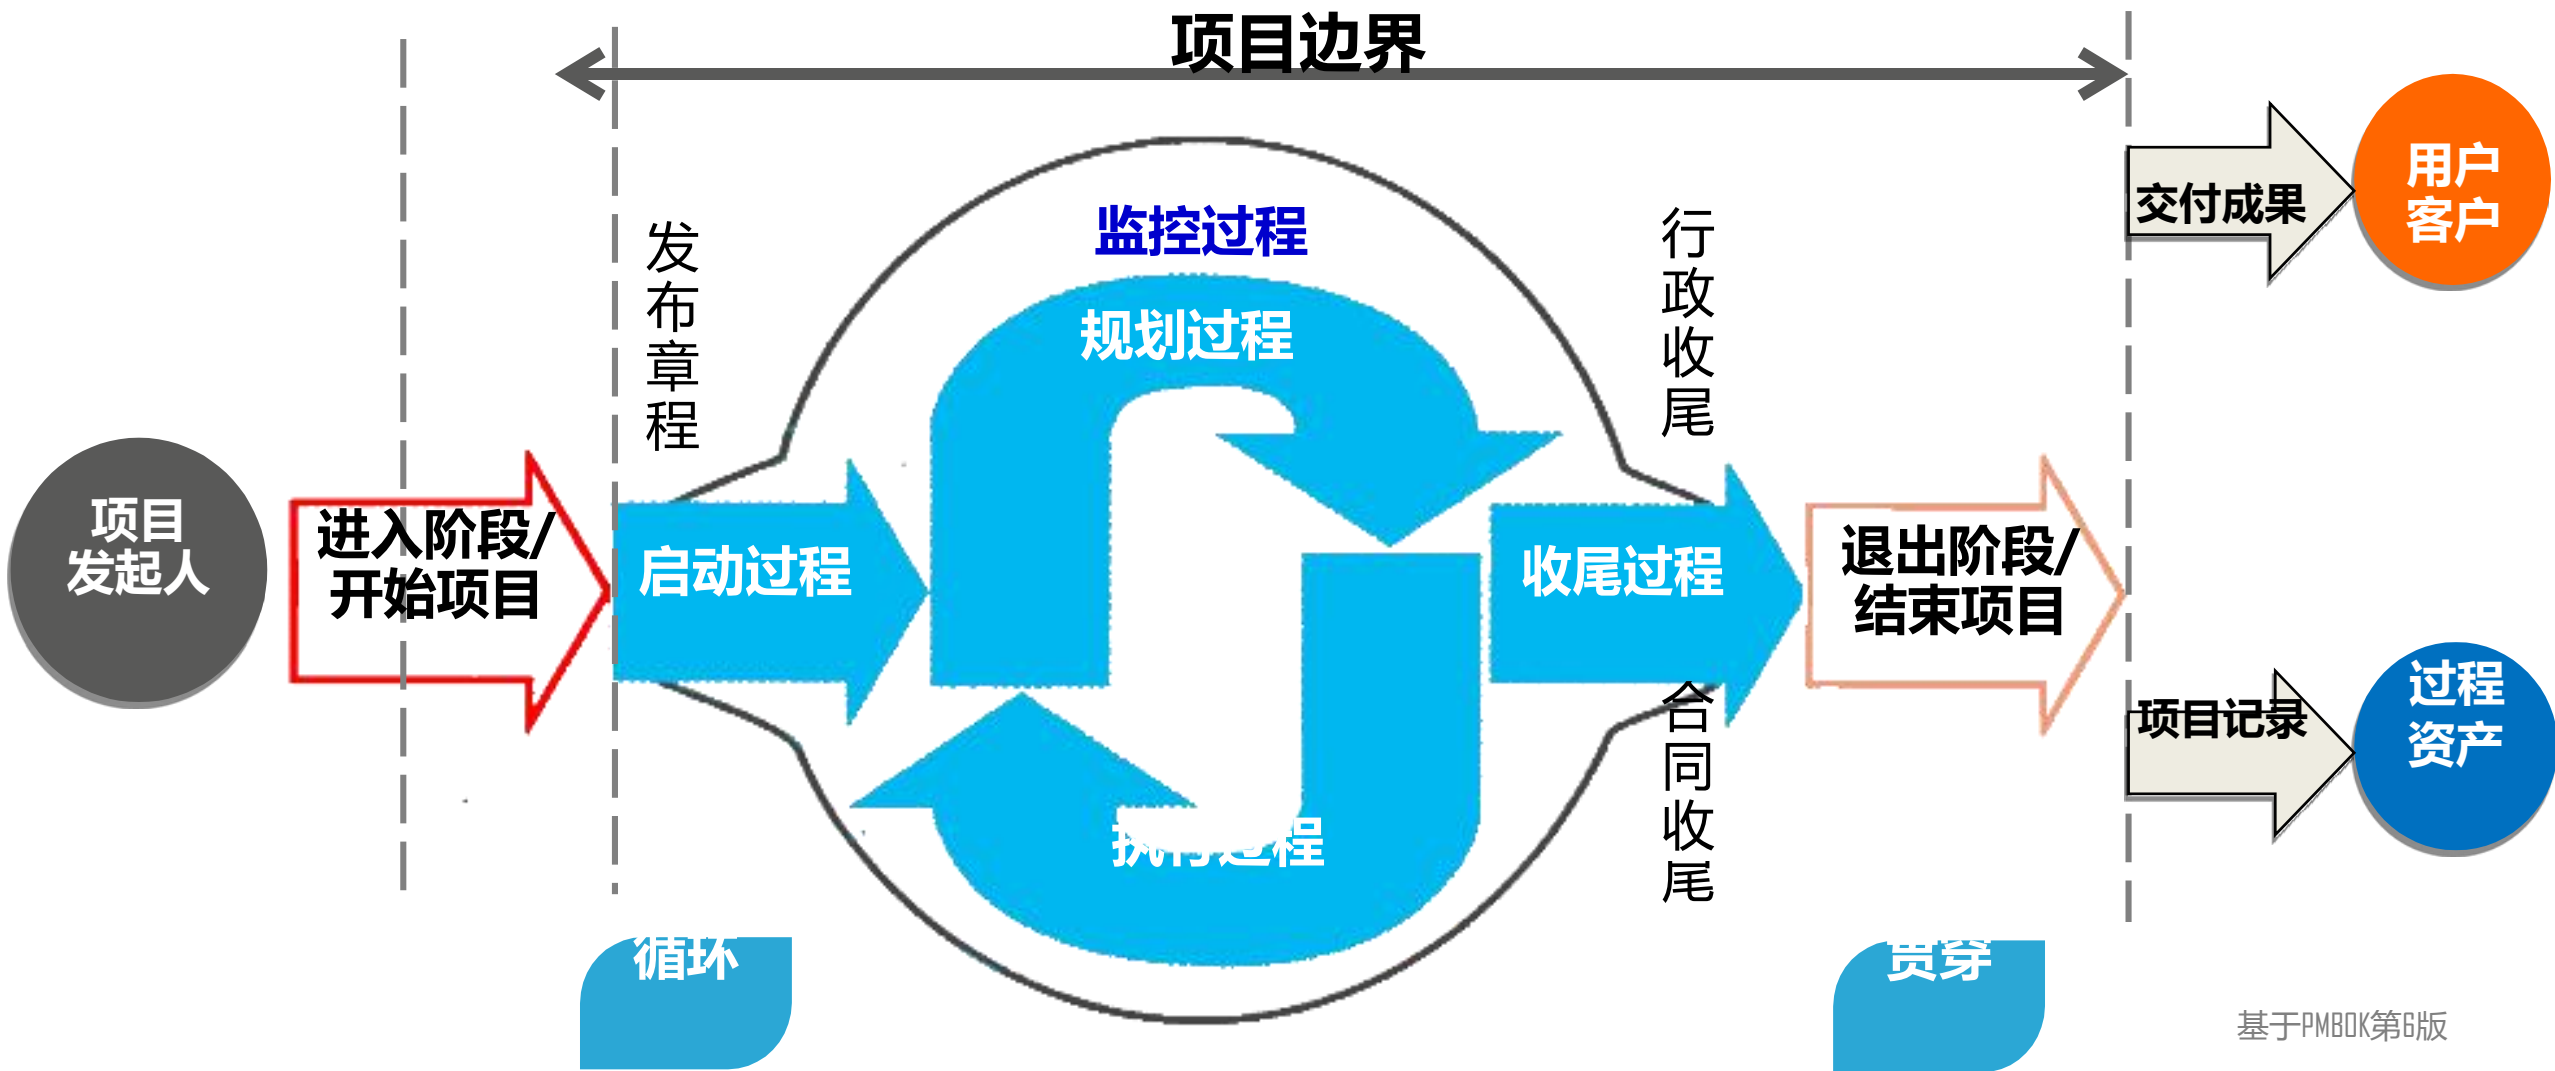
项目边界

项目发起人

进入阶段/开始项目

发布章程

监控过程

规划过程

启动过程

收尾过程

执行过程

行政收尾

合同收尾

退出阶段/结束项目

交付成果

用户客户

项目记录

过程资产

循环

贯穿

基于PMBOK第6版